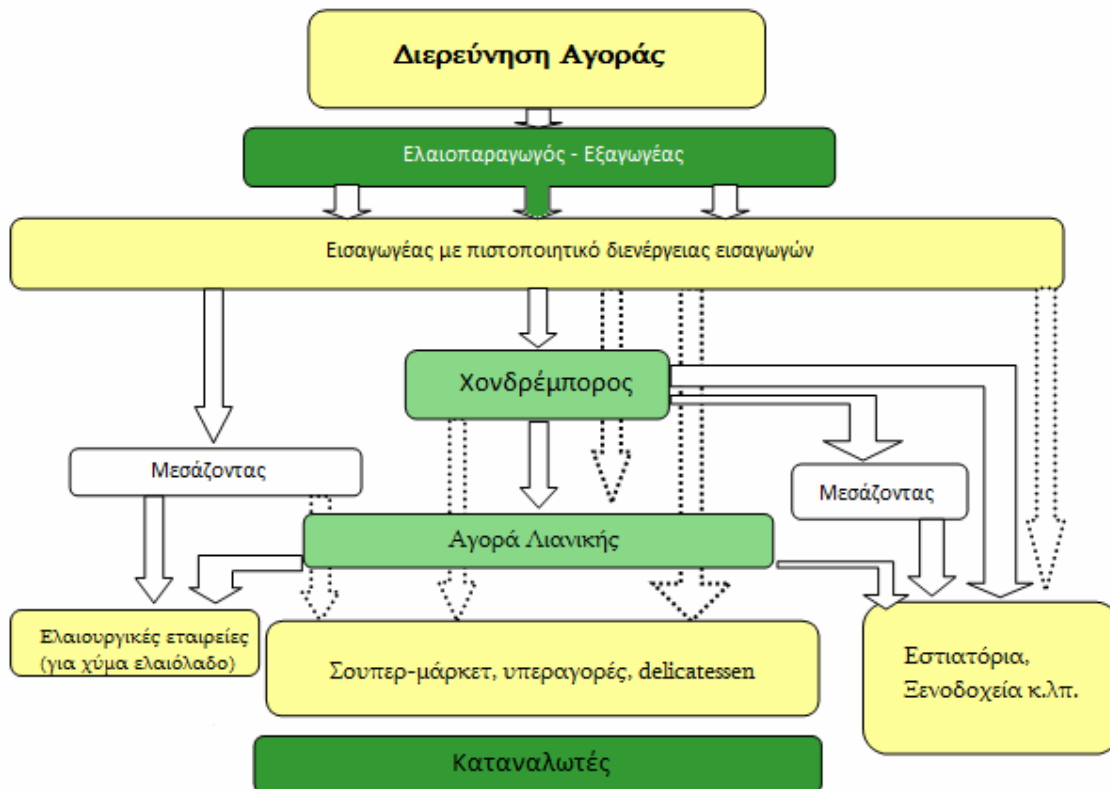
Διερεύνηση Αγοράς

Ελαιοπαραγωγός - Εξαγωγέας

Εισαγωγέας με πιστοποιητικό διενέργειας εισαγωγών

Χονδρέμπορος

Μεσάζοντας

Μεσάζοντας

Αγορά Λιανικής

Ελαιουργικές εταιρείες (για χύμα ελαιόλαδο)

Σουπερ-μάρκετ, υπεραγορές, delicatessen

Εστιατόρια, Ξενοδοχεία κ.λπ.

Καταναλωτές